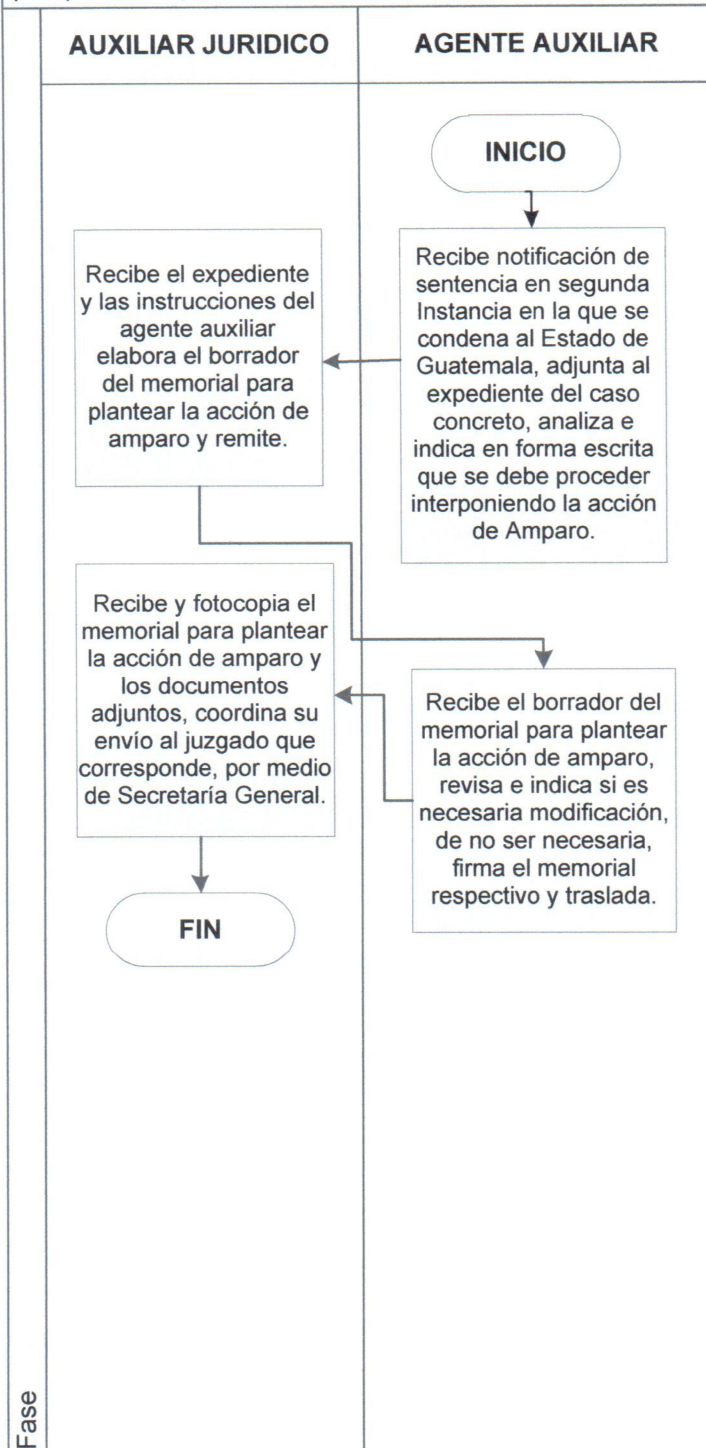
AUXILIAR JURIDICO

AGENTE AUXILIAR

INICIO

Recibe notificación de sentencia en segunda Instancia en la que se condena al Estado de Guatemala, adjunta al expediente del caso concreto, analiza e indica en forma escrita que se debe proceder interponiendo la acción de Amparo.

Recibe el expediente y las instrucciones del agente auxiliar elabora el borrador del memorial para plantear la acción de amparo y remite.

Recibe el borrador del memorial para plantear la acción de amparo, revisa e indica si es necesaria modificación, de no ser necesaria, firma el memorial respectivo y traslada.

Recibe y fotocopia el memorial para plantear la acción de amparo y los documentos adjuntos, coordina su envío al juzgado que corresponde, por medio de Secretaría General.

FIN

Fase